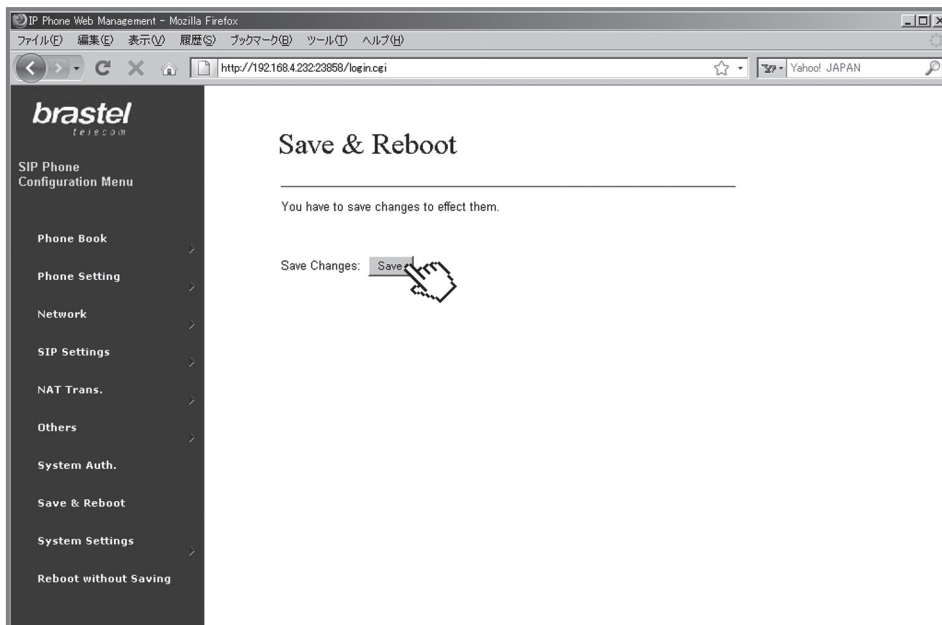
IP Phone Web Management - Mozilla Firefox

ファイル(F) 編集(E) 表示(V) 履歴(S) ブックマーク(B) ツール(T) ヘルプ(H)

http://192.168.4.232:23858/login.cgi

Yahoo! JAPAN

brastel
telecom

SIP Phone
Configuration Menu

Phone Book

Phone Setting

Network

SIP Settings

NAT Trans.

Others

System Auth.

Save & Reboot

System Settings

Reboot without Saving

Save & Reboot

You have to save changes to effect them.

Save Changes: Save